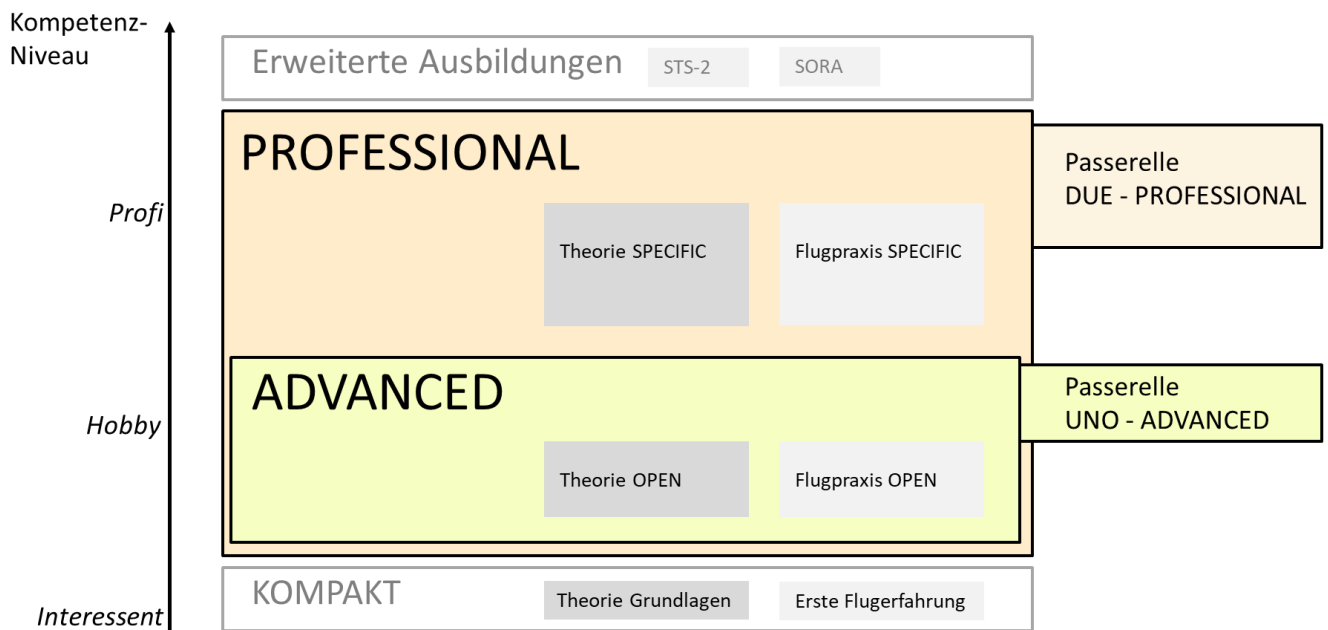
Kompetenz-Niveau

Erweiterte Ausbildungen STS-2 SORA

PROFESSIONAL

Passerelle DUE - PROFESSIONAL

Profi

Theorie SPECIFIC

Flugpraxis SPECIFIC

ADVANCED

Passerelle UNO - ADVANCED

Hobby

Theorie OPEN

Flugpraxis OPEN

KOMPAKT

Theorie Grundlagen

Erste Flugerfahrung

Interessent